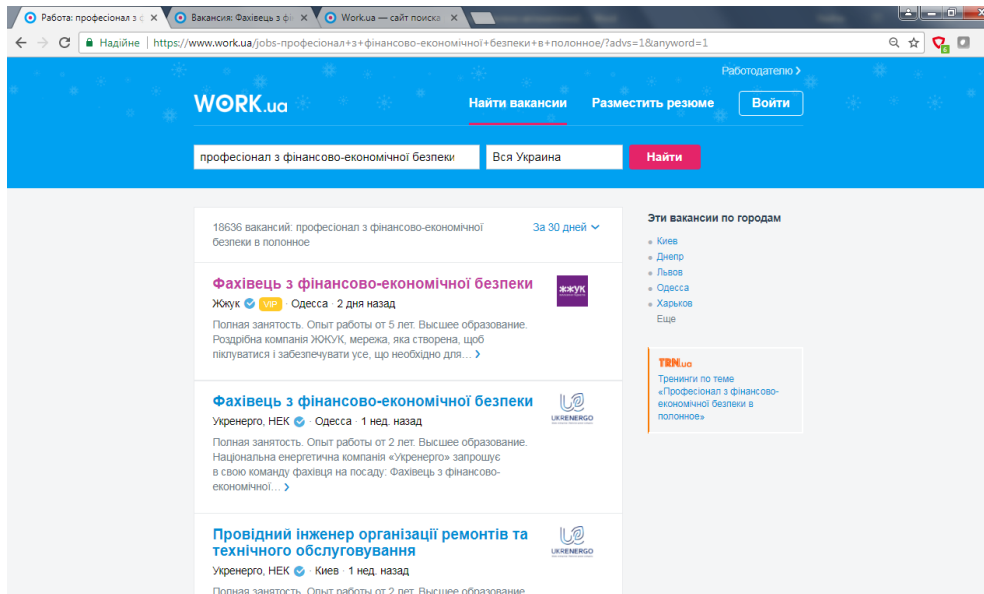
Работа: професіонал з ф ×
Вакансия: Фахівець з фі ×
Work.ua — сайт поиска ×

Надійне | https://www.work.ua/jobs-професіонал+з+фінансово-економічної+безпеки+в+полонное/?advs=1&anyword=1

Работодателю ›

WORK.ua

Найти вакансии

Разместить резюме

Войти

професіонал з фінансово-економічної безпеки

Вся Украина

Найти

18636 вакансий: професіонал з фінансово-економічної безпеки в полонное

За 30 дней

Фахівець з фінансово-економічної безпеки

ЖЖУК

Жжук VIP · Одесса · 2 дня назад

Полная занятость. Опыт работы от 5 лет. Высшее образование. Роздрібна компанія ЖЖУК, мережа, яка створена, щоб піклуватися і забезпечувати усе, що необхідно для… ›

Фахівець з фінансово-економічної безпеки

UKRENERGO

Укренерго, НЕК · Одесса · 1 нед. назад

Полная занятость. Опыт работы от 2 лет. Высшее образование. Національна енергетична компанія «Укренерго» запрошує в свою команду фахівця на посаду: Фахівець з фінансово-економічної… ›

Провідний інженер організації ремонтів та технічного обслуговування

UKRENERGO

Укренерго, НЕК · Киев · 1 нед. назад

Эти вакансии по городам

Киев
Днепр
Львов
Одесса
Харьков
Еще

TRN.ua

Тренинги по теме «Професіонал з фінансово-економічної безпеки в полонное»